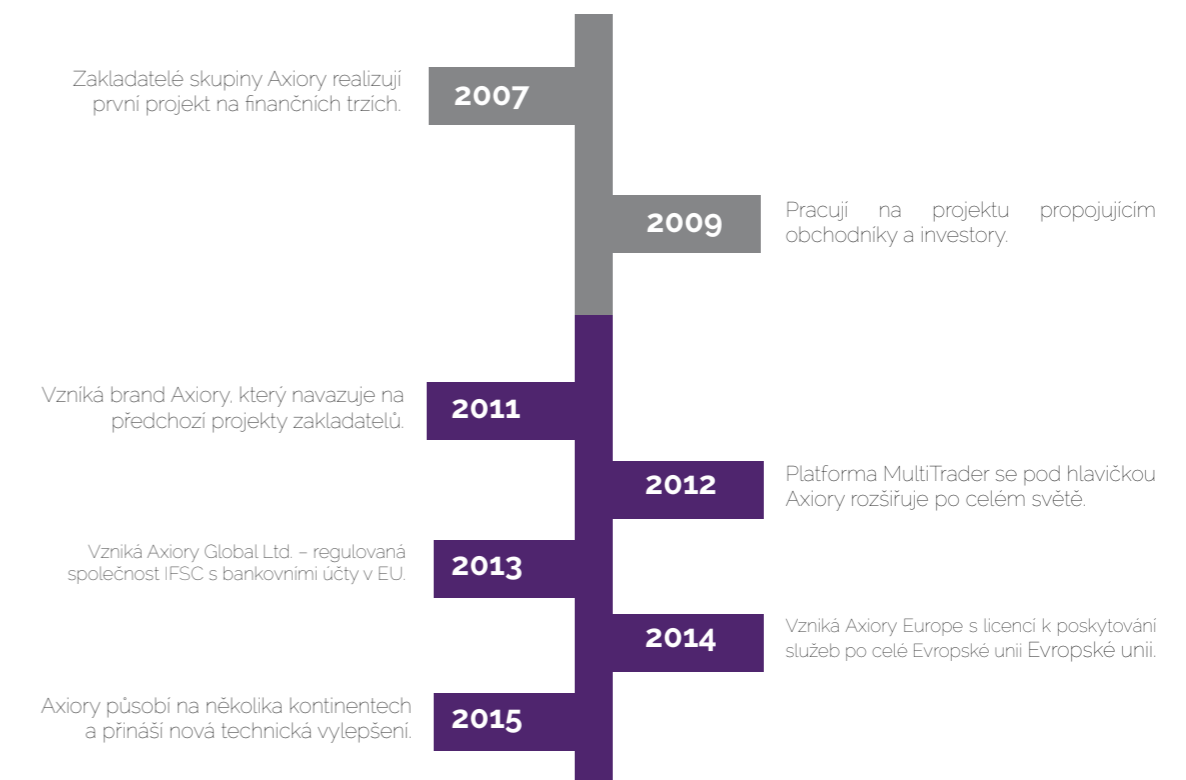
Zakladatelé skupiny Axiory realizují první projekt na finančních trzích.

2007

2009

Pracují na projektu propojujícím obchodníky a investory.

Vzniká brand Axiory, který navazuje na předchozí projekty zakladatelů.

2011

2012

Platforma MultiTrader se pod hlavičkou Axiory rozšiřuje po celém světě.

Vzniká Axiory Global Ltd. – regulovaná společnost IFSC s bankovními účty v EU.

2013

2014

Vzniká Axiory Europe s licencí k poskytování služeb po celé Evropské unii Evropské unii.

Axiory působí na několika kontinentech a přináší nová technická vylepšení.

2015